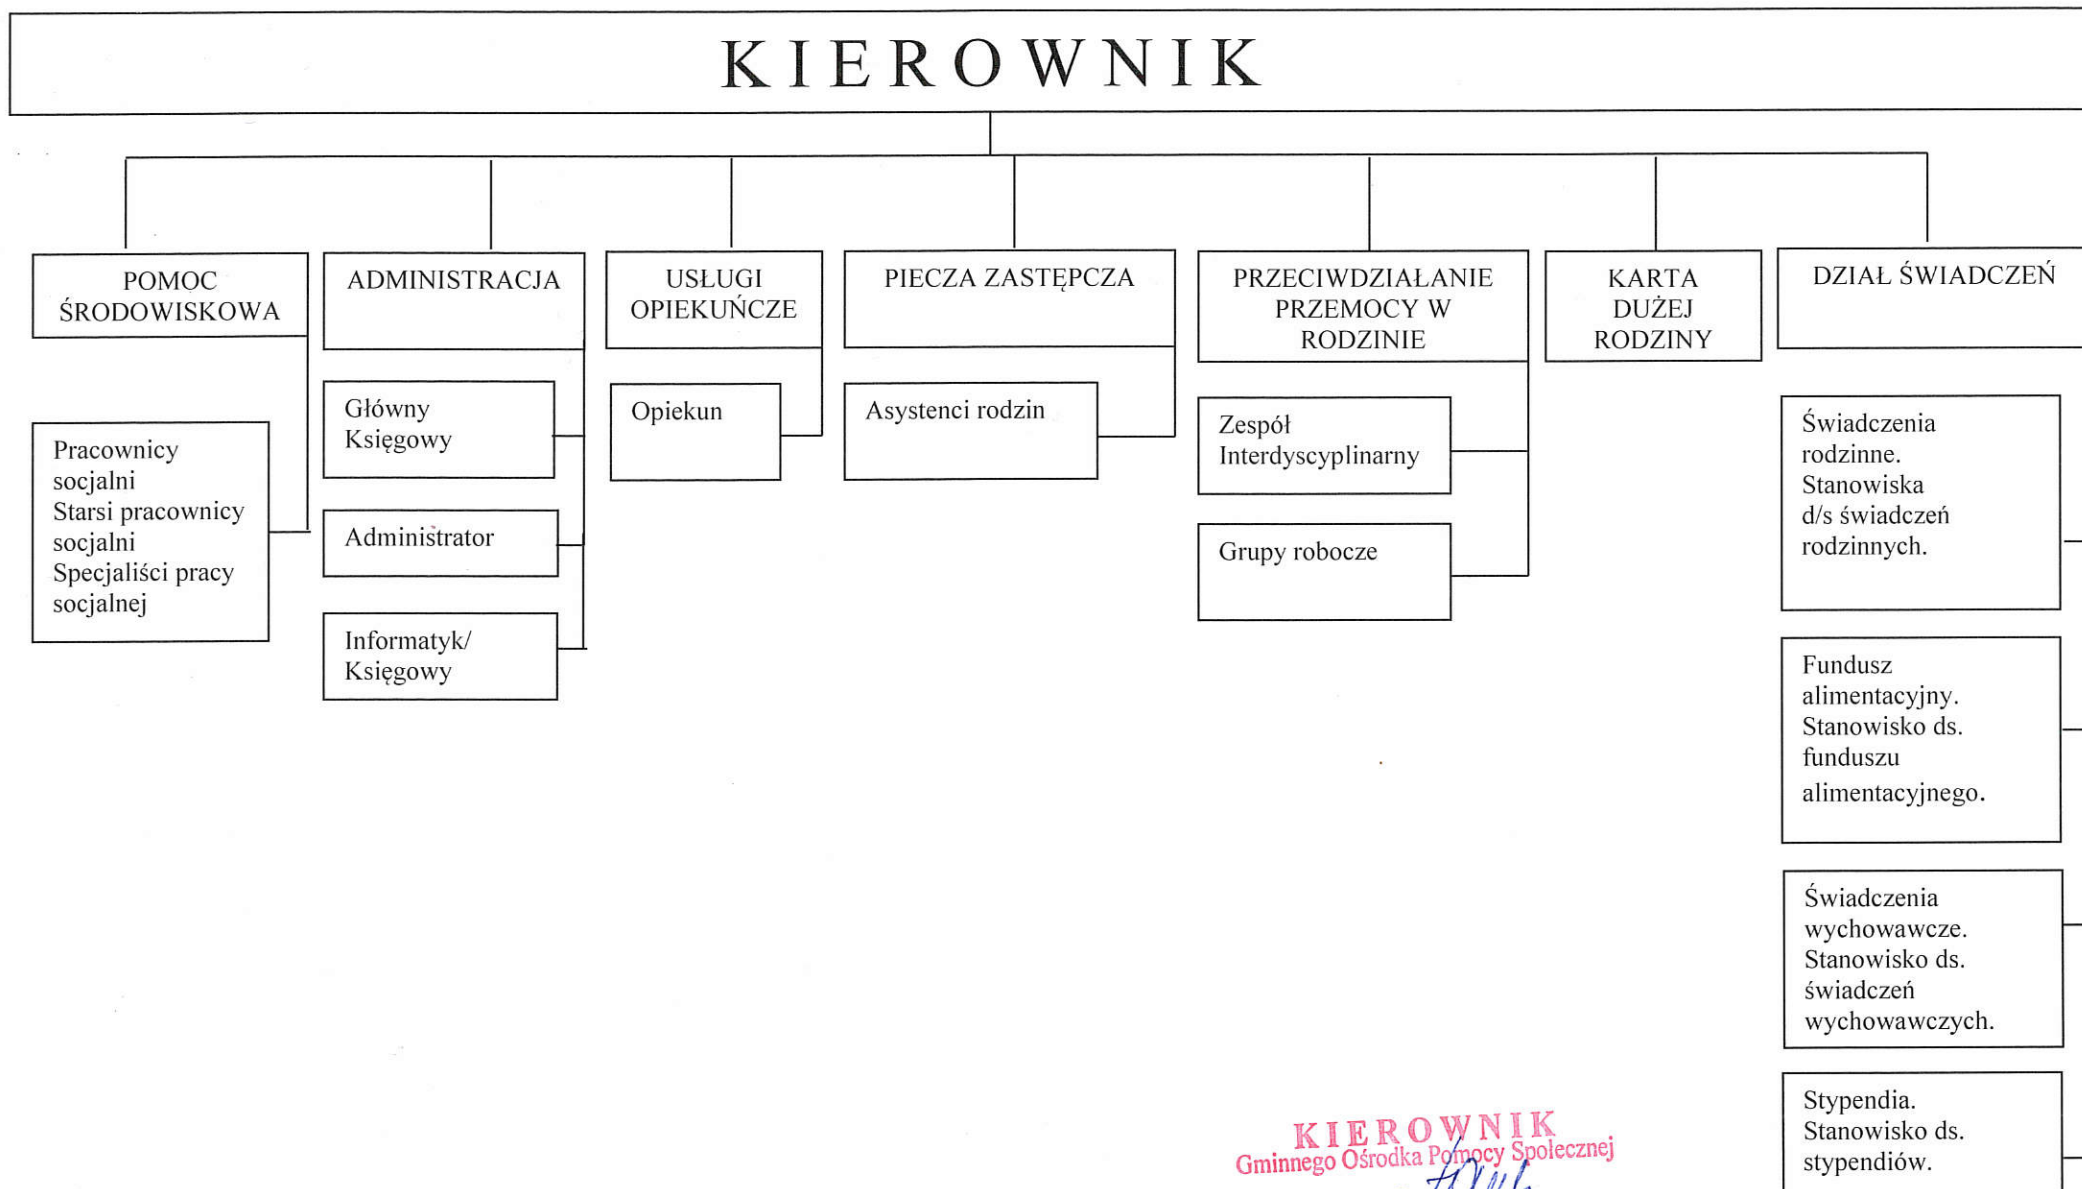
KIEROWNIK

POMOC ŚRODOWISKOWA

Pracownicy socjalni
Starsi pracownicy socjalni
Specjaliści pracy socjalnej

ADMINISTRACJA

Główny Księgowy

Administrator

Informatyk/ Księgowy

USŁUGI OPIEKUŃCZE

Opiekun

PIECZA ZASTĘPCZA

Asystenci rodzin

PRZECIWDZIAŁANIE PRZEMOCY W RODZINIE

Zespół Interdyscyplinarny

Grupy robocze

KARTA DUŻEJ RODZINY

DZIAŁ ŚWIADCZEŃ

Świadczenia rodzinne. Stanowiska d/s świadczeń rodzinnych.

Fundusz alimentacyjny. Stanowisko ds. funduszu alimentacyjnego.

Świadczenia wychowawcze. Stanowisko ds. świadczeń wychowawczych.

Stypendia. Stanowisko ds. stypendiów.

KIEROWNIK
Gminnego Ośrodka Pomocy Społecznej
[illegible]